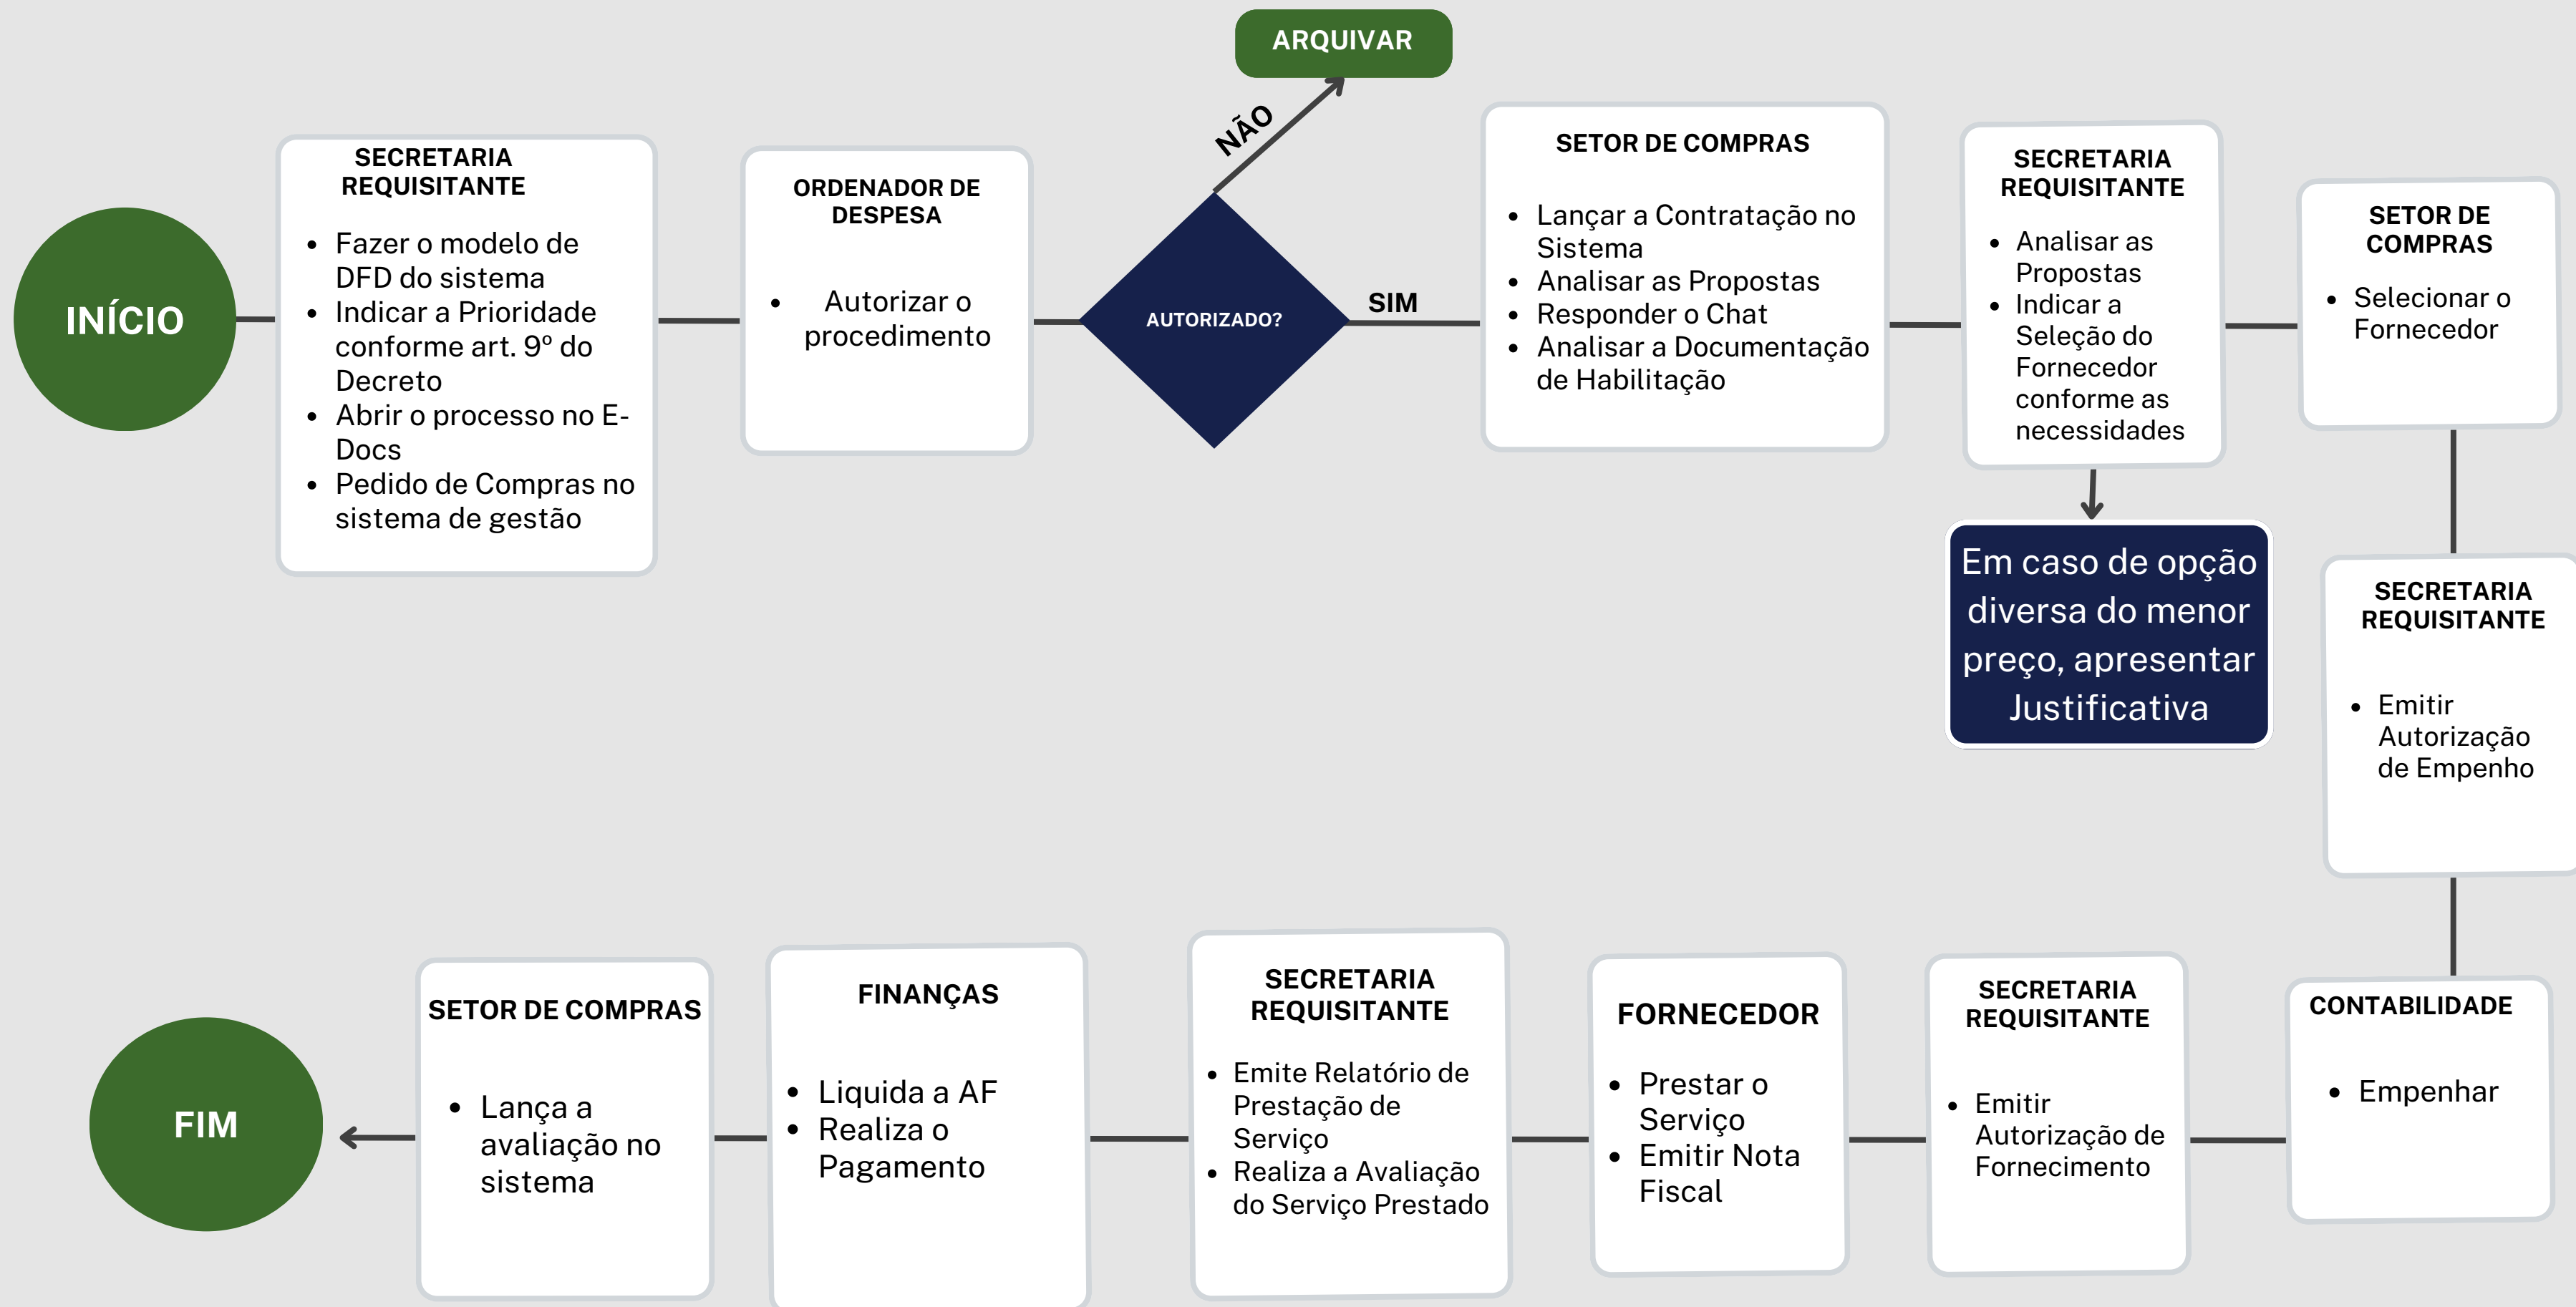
INÍCIO

SECRETARIA REQUISITANTE

- Fazer o modelo de DFD do sistema
- Indicar a Prioridade conforme art. 9º do Decreto
- Abrir o processo no E-Docs
- Pedido de Compras no sistema de gestão

ORDENADOR DE DESPESA

- Autorizar o procedimento

AUTORIZADO?

NÃO

ARQUIVAR

SIM

SETOR DE COMPRAS

- Lançar a Contratação no Sistema
- Analisar as Propostas
- Responder o Chat
- Analisar a Documentação de Habilitação

SECRETARIA REQUISITANTE

- Analisar as Propostas
- Indicar a Seleção do Fornecedor conforme as necessidades

Em caso de opção diversa do menor preço, apresentar Justificativa

SETOR DE COMPRAS

- Selecionar o Fornecedor

SECRETARIA REQUISITANTE

- Emitir Autorização de Empenho

CONTABILIDADE

- Empenhar

SECRETARIA REQUISITANTE

- Emitir Autorização de Fornecimento

FORNECEDOR

- Prestar o Serviço
- Emitir Nota Fiscal

SECRETARIA REQUISITANTE

- Emite Relatório de Prestação de Serviço
- Realiza a Avaliação do Serviço Prestado

FINANÇAS

- Liquida a AF
- Realiza o Pagamento

SETOR DE COMPRAS

- Lança a avaliação no sistema

FIM